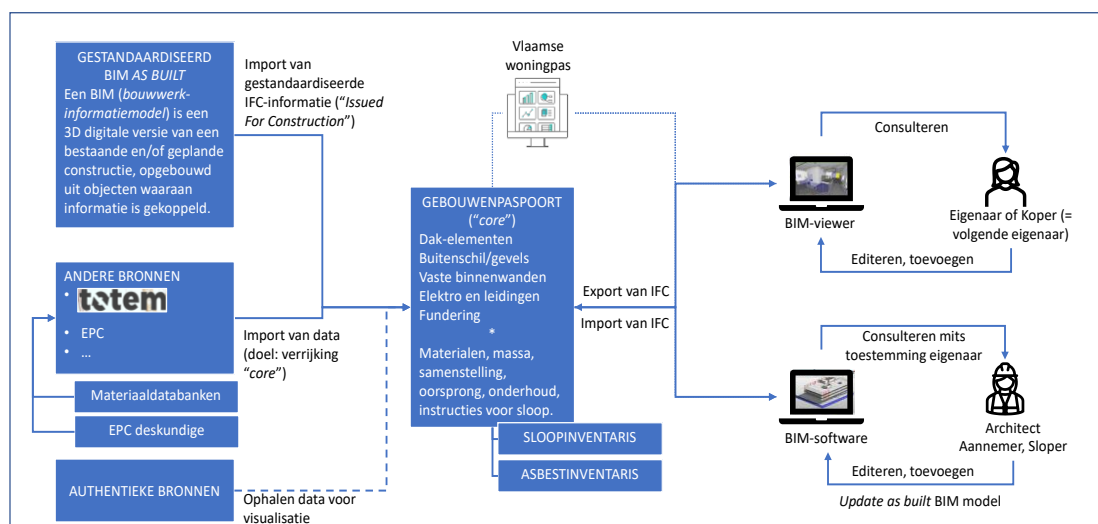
GESTANDAARDISEERD BIM *AS BUILT*
Een BIM (*bouwwerk-informatiemodel*) is een 3D digitale versie van een bestaande en/of geplande constructie, opgebouwd uit objecten waaraan informatie is gekoppeld.

Import van gestandaardiseerde IFC-informatie ("*Issued For Construction*")

Vlaamse woningpas

Consulteren

BIM-viewer

Eigenaar of Koper (= volgende eigenaar)

Editeren, toevoegen

GEBOUWENPASPOORT ("*core*")
Dak-elementen
Buitenschil/gevels
Vaste binnenwanden
Elektro en leidingen
Fundering
*
Materialen, massa, samenstelling, oorsprong, onderhoud, instructies voor sloop.

ANDERE BRONNEN
• totem
• EPC
• ...

Export van IFC

Import van IFC

Import van data (doel: verrijking "*core*")

Consulteren mits toestemming eigenaar

Materiaaldatabanken

EPC deskundige

BIM-software

Architect Aannemer, Sloper

SLOOPINVENTARIS

ASBESTINVENTARIS

Editeren, toevoegen

AUTHENTIEKE BRONNEN

Ophalen data voor visualisatie

*Update as built* BIM model